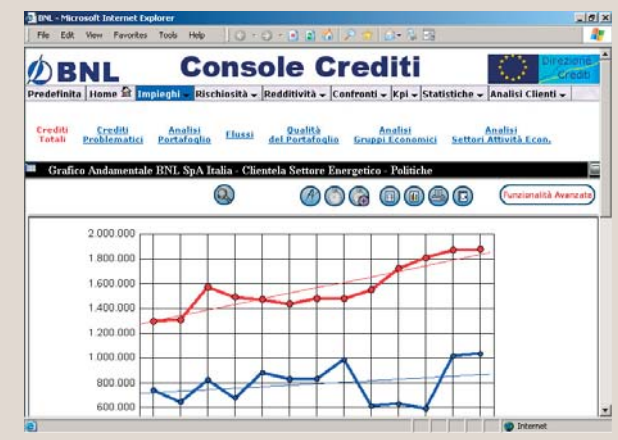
BNL - Microsoft Internet Explorer

File Edit View Favorites Tools Help

BNL Console Crediti

Direzione Crediti

Predefinita | Home | Impieghi | Rischiosità | Redditività | Confronti | Kpi | Statistiche | Analisi Clienti

Crediti Totali | Crediti Problematici | Analisi Portafoglio | Flussi | Qualità del Portafoglio | Analisi Gruppi Economici | Analisi Settori Attività Econ.

Grafico Andamentale BNL SpA Italia - Clientela Settore Energetico - Politiche

Funzionalità Avanzate

2.000.000
1.800.000
1.600.000
1.400.000
1.200.000
1.000.000
800.000
600.000

Internet